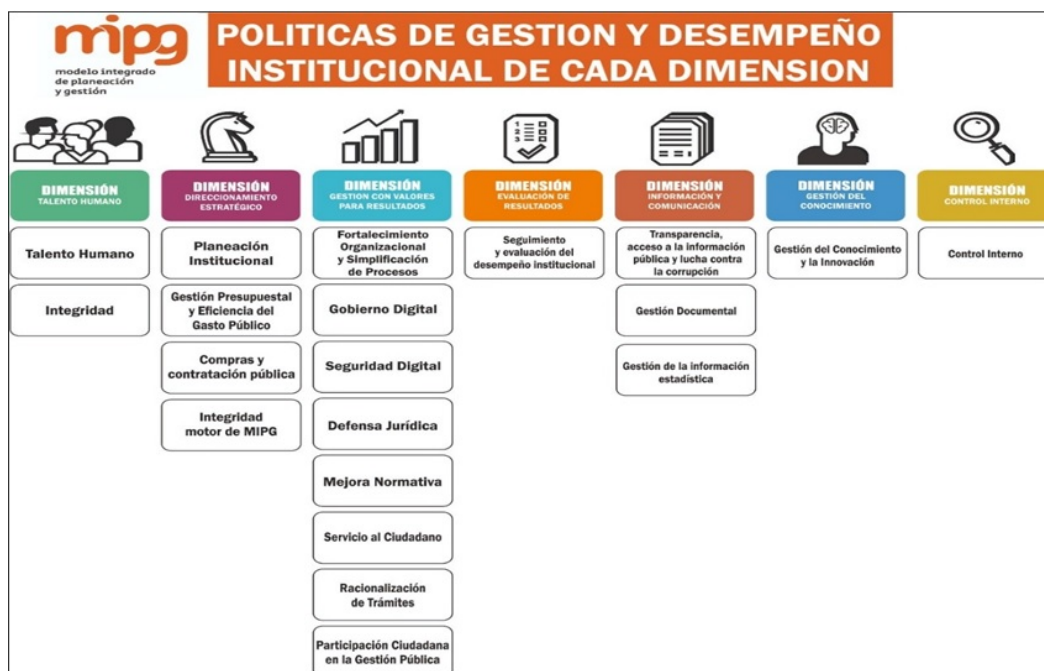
mipg
modelo integrado de planeación y gestión

POLITICAS DE GESTION Y DESEMPEÑO INSTITUCIONAL DE CADA DIMENSION

DIMENSIÓN
TALENTO HUMANO

Talento Humano

Integridad

DIMENSIÓN
DIRECCIONAMIENTO ESTRATÉGICO

Planeación Institucional

Gestión Presupuestal y Eficiencia del Gasto Público

Compras y contratación pública

Integridad motor de MIPG

DIMENSIÓN
GESTION CON VALORES PARA RESULTADOS

Fortalecimiento Organizacional y Simplificación de Procesos

Gobierno Digital

Seguridad Digital

Defensa Jurídica

Mejora Normativa

Servicio al Ciudadano

Racionalización de Trámites

Participación Ciudadana en la Gestión Pública

DIMENSIÓN
EVALUACIÓN DE RESULTADOS

Seguimiento y evaluación del desempeño institucional

DIMENSIÓN
INFORMACIÓN Y COMUNICACIÓN

Transparencia, acceso a la información pública y lucha contra la corrupción

Gestión Documental

Gestión de la información estadística

DIMENSIÓN
GESTIÓN DEL CONOCIMIENTO

Gestión del Conocimiento y la Innovación

DIMENSIÓN
CONTROL INTERNO

Control Interno